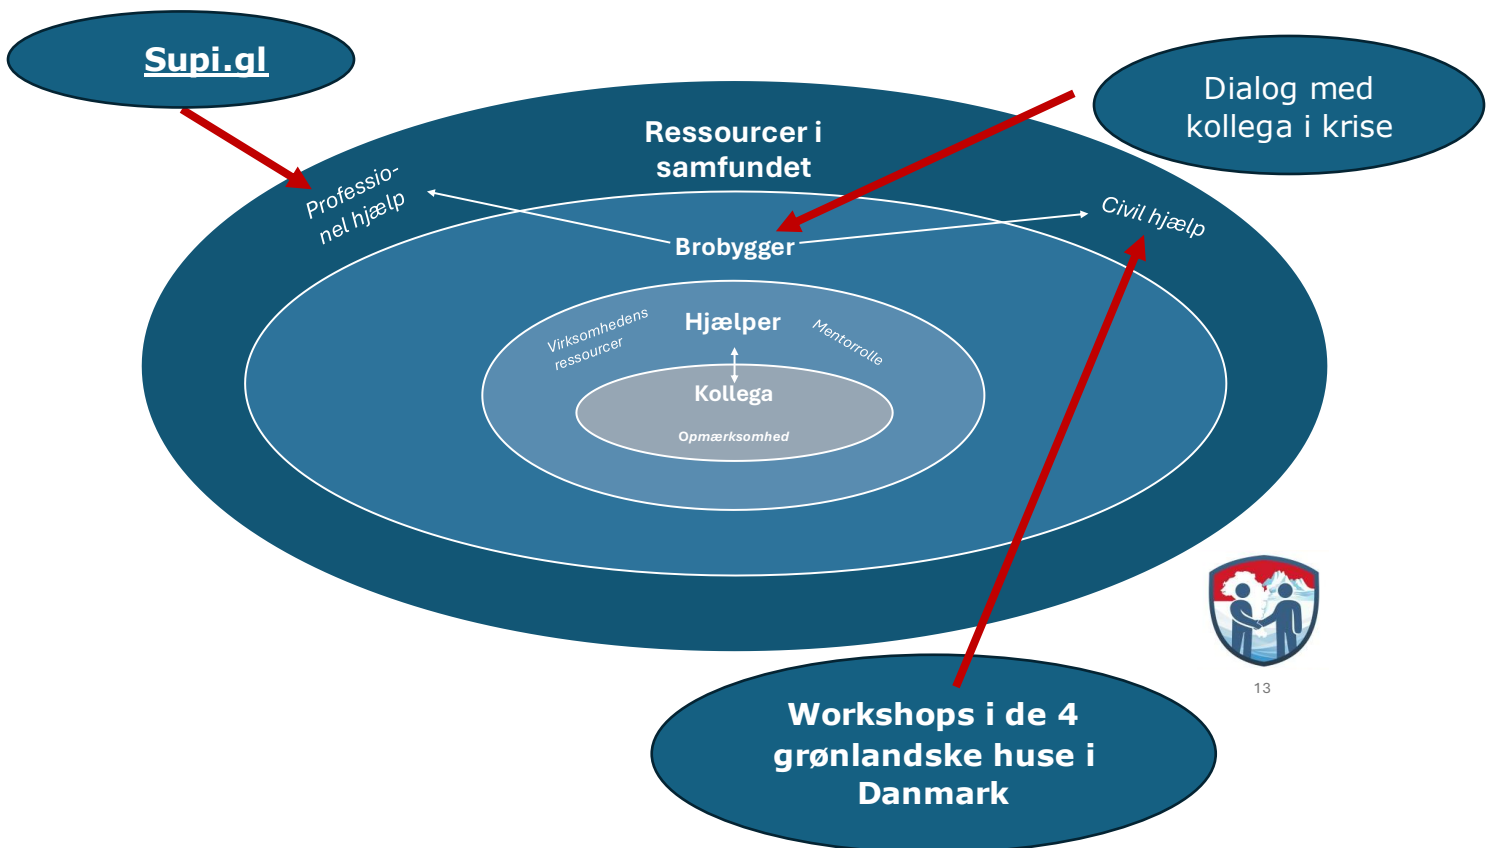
Supi.gl

Dialog med kollega i krise

Ressourcer i samfundet

Professionel hjælp

Civil hjælp

Brobygger

Virksomhedens ressourcer

Hjælper

Mentorrolle

Kollega

Opmærksomhed

13

Workshops i de 4 grønlandske huse i Danmark